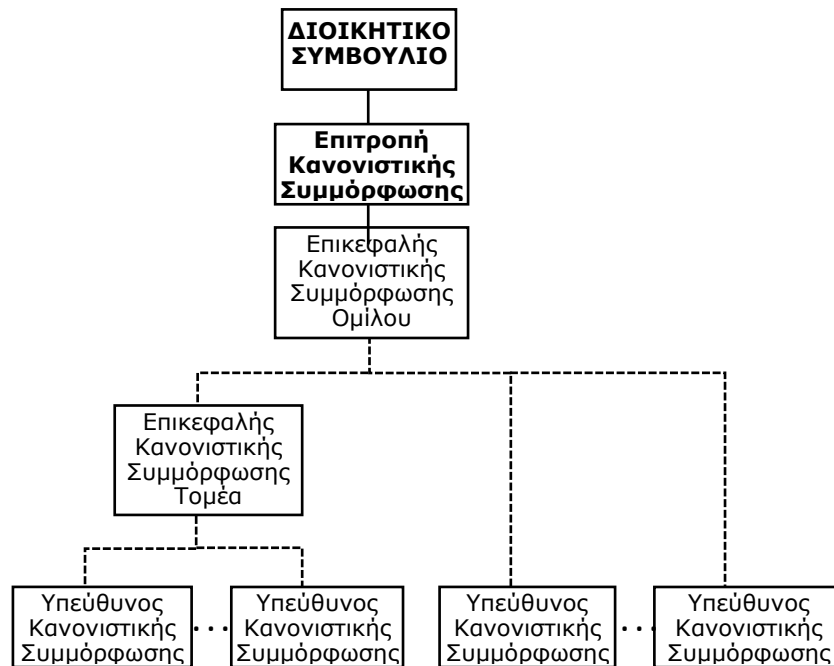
ΔΙΟΙΚΗΤΙΚΟ ΣΥΜΒΟΥΛΙΟ

Επιτροπή Κανονιστικής Συμμόρφωσης

Επικεφαλής Κανονιστικής Συμμόρφωσης Ομίλου

Επικεφαλής Κανονιστικής Συμμόρφωσης Τομέα

Υπεύθυνος Κανονιστικής Συμμόρφωσης

...

Υπεύθυνος Κανονιστικής Συμμόρφωσης

Υπεύθυνος Κανονιστικής Συμμόρφωσης

...

Υπεύθυνος Κανονιστικής Συμμόρφωσης